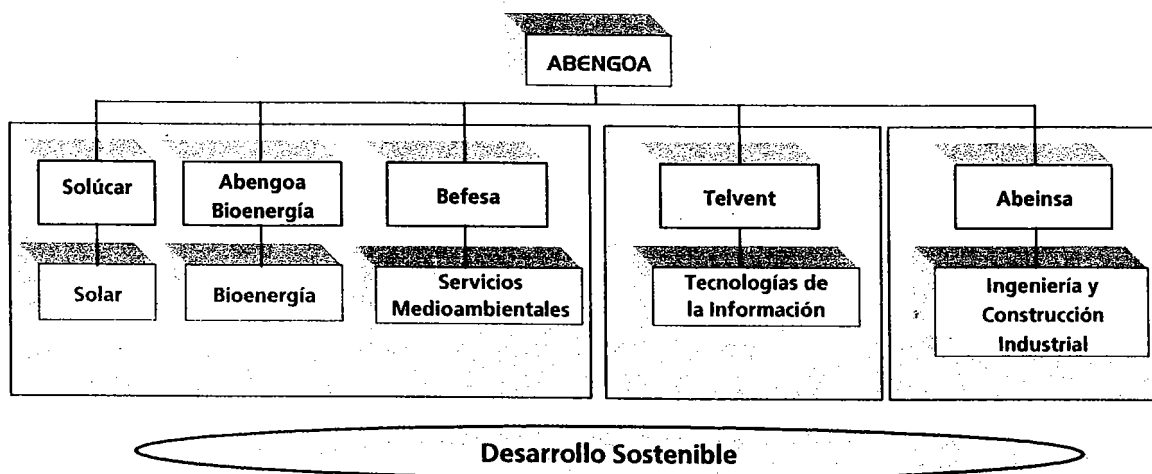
ABENGOA

Solúcar

Solar

Abengoa Bioenergía

Bioenergía

Befesa

Servicios Medioambientales

Telvent

Tecnologías de la Información

Abeinsa

Ingeniería y Construcción Industrial

Desarrollo Sostenible